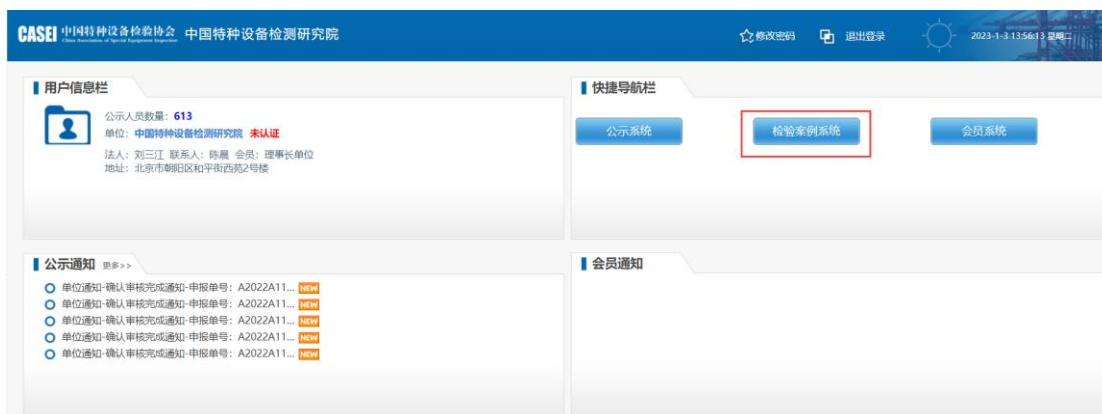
CASEI 中国特种设备检验协会 China Association of Special Equipment Inspection 中国特种设备检测研究院

修改密码 退出登录 2023-1-3 13:56:13 星期二

用户信息栏

公示人员数量：613
单位：中国特种设备检测研究院 未认证
法人：刘三江 联系人：陈晨 会员：理事长单位
地址：北京市朝阳区和平街西苑2号楼

快捷导航栏

公示系统 检验案例系统 会员系统

公示通知 更多>>

单位通知-确认审核完成通知-申报单号：A2022A11... NEW
单位通知-确认审核完成通知-申报单号：A2022A11... NEW
单位通知-确认审核完成通知-申报单号：A2022A11... NEW
单位通知-确认审核完成通知-申报单号：A2022A11... NEW
单位通知-确认审核完成通知-申报单号：A2022A11... NEW

会员通知